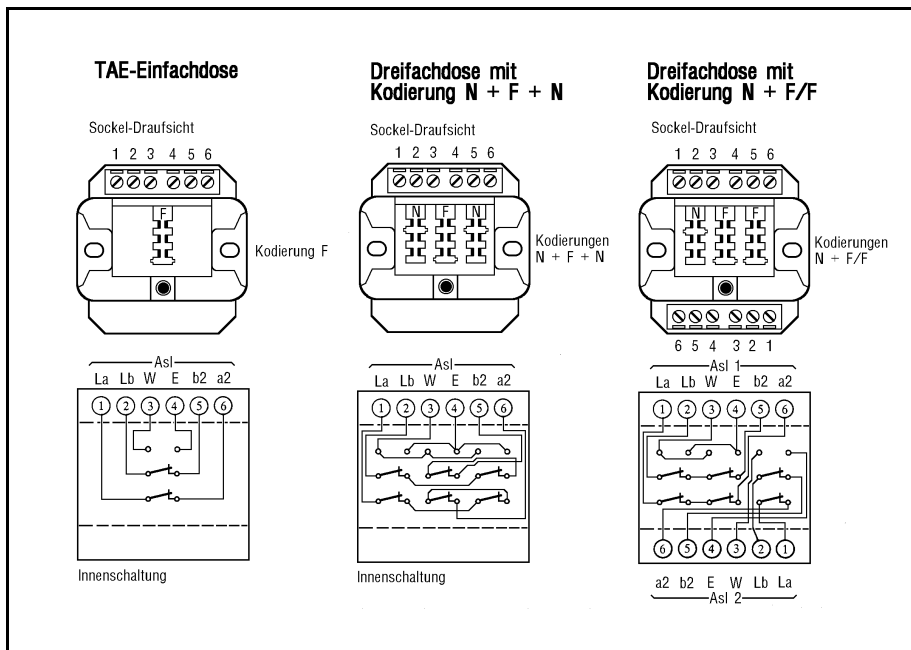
TAE-Einfachdose

Sockel-Draufsicht

1 2 3 4 5 6

F

Kodierung F

Asl

La Lb W E b2 a2

1 2 3 4 5 6

Innenschaltung

Dreifachdose mit Kodierung N + F + N

Sockel-Draufsicht

1 2 3 4 5 6

N F N

Kodierungen N + F + N

Asl

La Lb W E b2 a2

1 2 3 4 5 6

Innenschaltung

Dreifachdose mit Kodierung N + F/F

Sockel-Draufsicht

1 2 3 4 5 6

N F F

Kodierungen N + F/F

6 5 4 3 2 1

Asl 1

La Lb W E b2 a2

1 2 3 4 5 6

6 5 4 3 2 1

a2 b2 E W Lb La

Asl 2